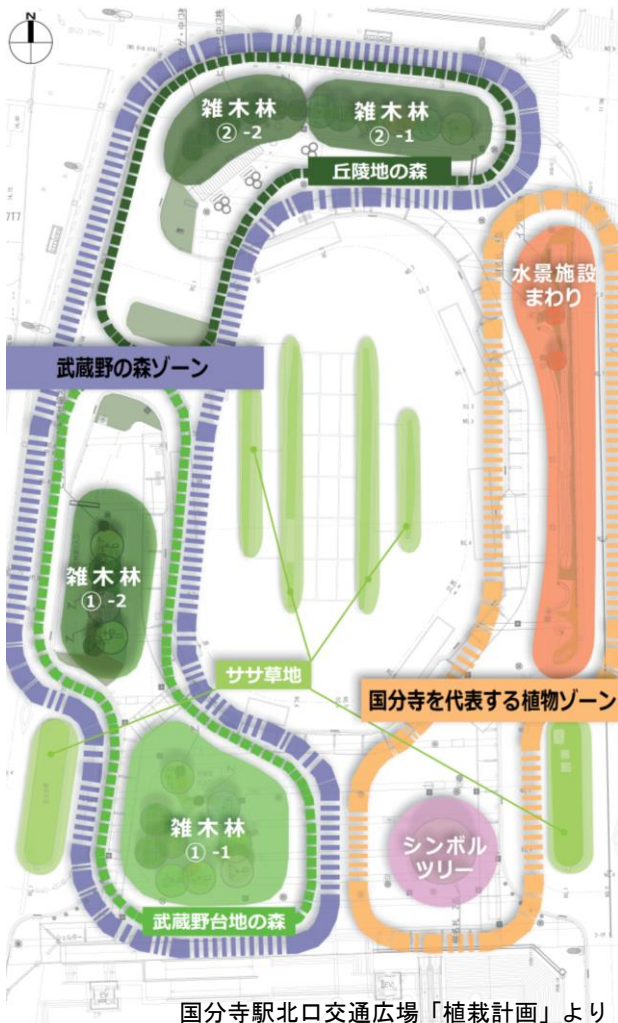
N

雑木林
② -2

雑木林
② -1

丘陵地の森

水景施設
まわり

武蔵野の森ゾーン

雑木林
① -2

ササ草地

国分寺を代表する植物ゾーン

雑木林
① -1

シンボル
ツリー

武蔵野台地の森

国分寺駅北口交通広場「植栽計画」より